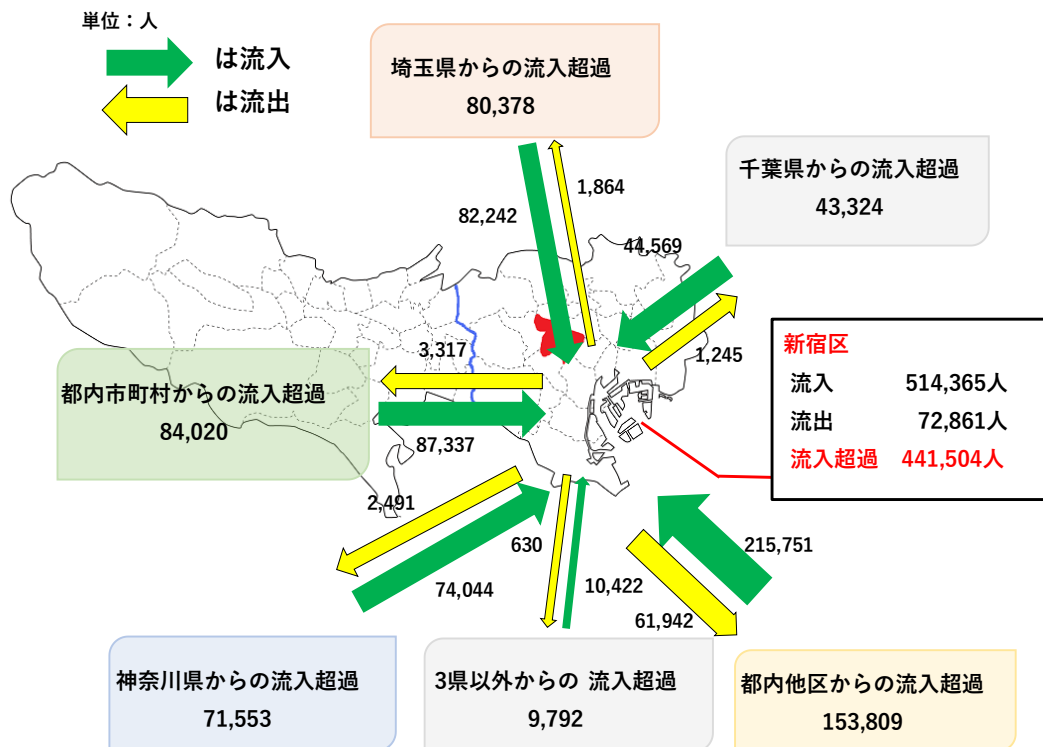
単位：人

は流入

は流出

埼玉県からの流入超過
80,378

1,864

82,242

千葉県からの流入超過
43,324

44,569

1,245

新宿区
| 流入 | 514,365人 |
|---|---|
| 流出 | 72,861人 |
| 流入超過 | 441,504人 |

3,317

都内市町村からの流入超過
84,020

87,337

2,491

630

74,044

10,422

61,942

215,751

神奈川県からの流入超過
71,553

3県以外からの 流入超過
9,792

都内他区からの流入超過
153,809